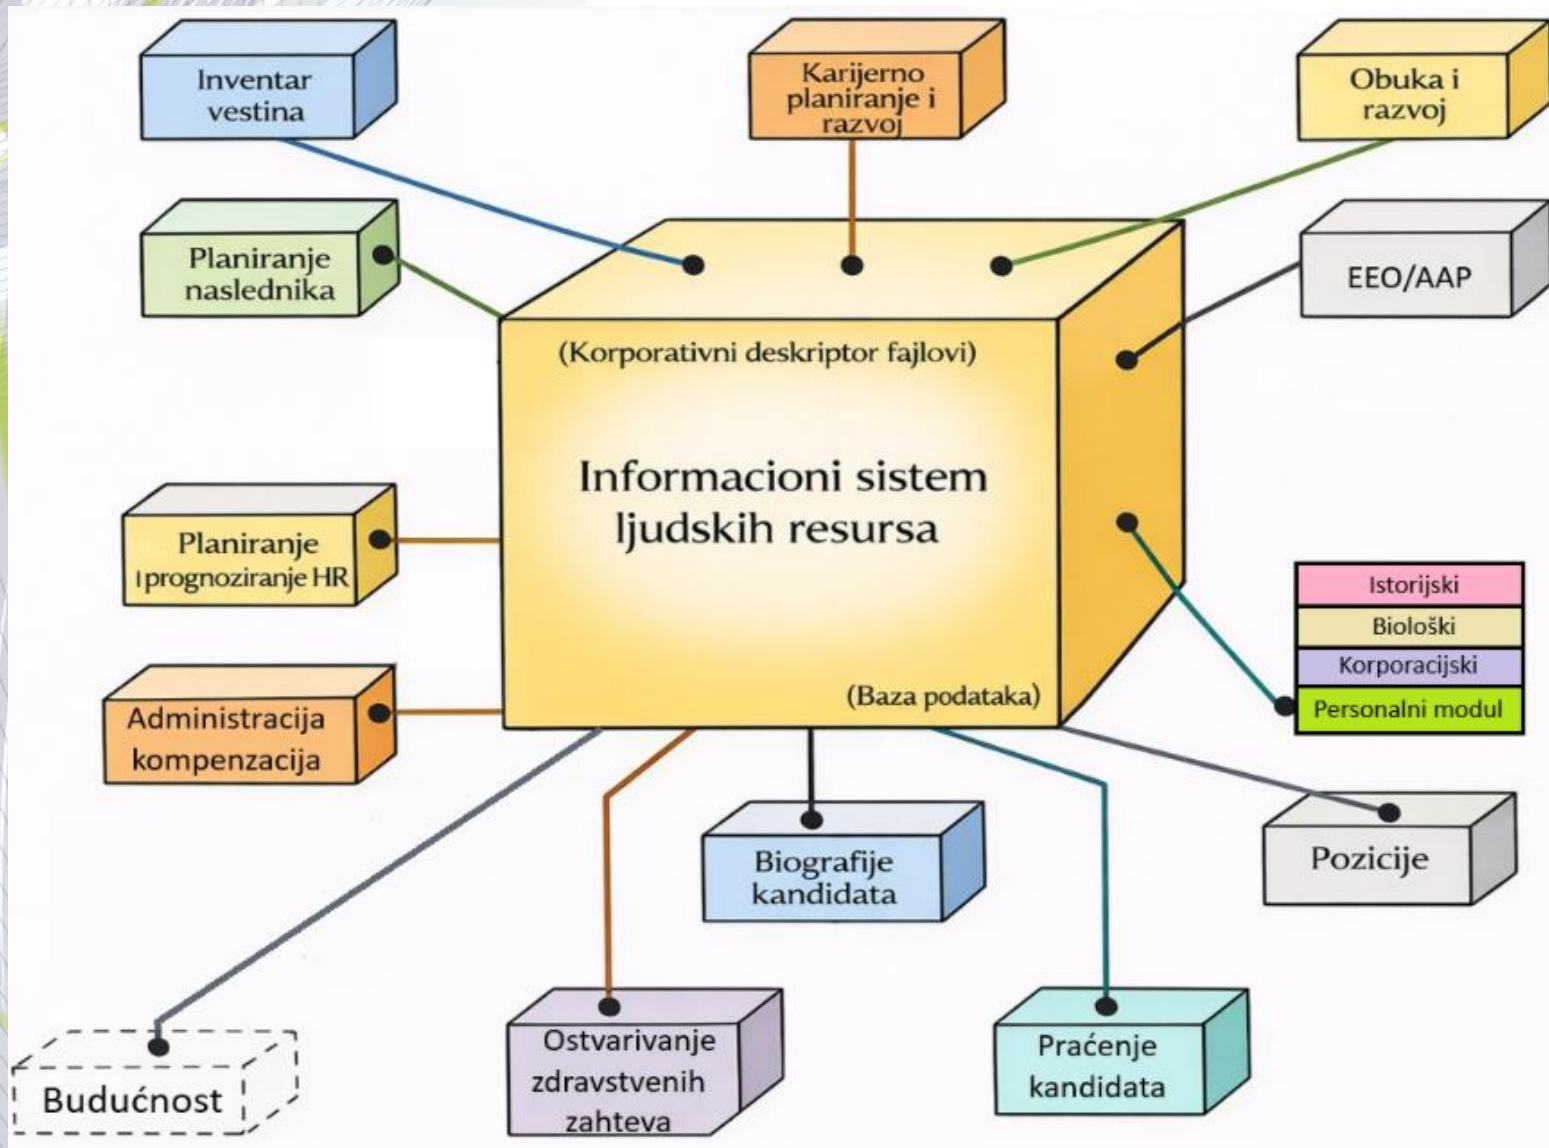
Inventar vestina

Karijerno planiranje i razvoj

Obuka i razvoj

Planiranje naslednika

EEO/AAP

(Korporativni deskriptor fajlovi)

Informacioni sistem ljudskih resursa

(Baza podataka)

Planiranje i prognoziranje HR

Administracija kompenzacija

| Istorijski |
|---|
| Biološki |
| Korporacijski |
| Personalni modul |

Biografije kandidata

Pozicije

Budućnost

Ostvarivanje zdravstvenih zahteva

Praćenje kandidata